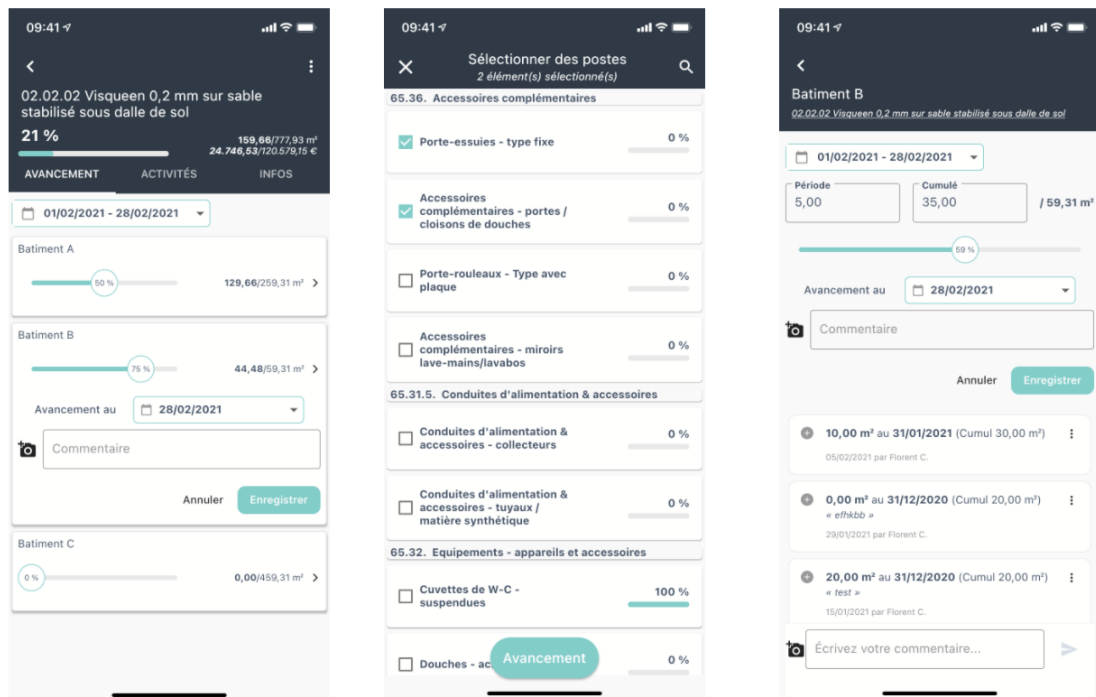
09:41

02.02.02 Visqueen 0,2 mm sur sable stabilisé sous dalle de sol

21 %

159,66/777,93 m²
24.746,53/120.579,15 €

AVANCEMENT ACTIVITÉS INFOS

01/02/2021 - 28/02/2021

Batiment A

50 %

129,66/259,31 m²

Batiment B

75 %

44,48/59,31 m²

Avancement au 28/02/2021

Commentaire

Annuler Enregistrer

Batiment C

0 %

0,00/459,31 m²

09:41

Sélectionner des postes
2 élément(s) sélectionné(s)

65.36. Accessoires complémentaires

Porte-essuies - type fixe 0 %

Accessoires complémentaires - portes / cloisons de douches 0 %

Porte-rouleaux - Type avec plaque 0 %

Accessoires complémentaires - miroirs lave-mains/lavabos 0 %

65.31.5. Conduites d'alimentation & accessoires

Conduites d'alimentation & accessoires - collecteurs 0 %

Conduites d'alimentation & accessoires - tuyaux / matière synthétique 0 %

65.32. Equipements - appareils et accessoires

Cuvettes de W-C - suspendues 100 %

Douches - ac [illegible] 0 %

Avancement

09:41

Batiment B

02.02.02 Visqueen 0,2 mm sur sable stabilisé sous dalle de sol

01/02/2021 - 28/02/2021

Période
5,00

Cumulé
35,00

/ 59,31 m²

59 %

Avancement au 28/02/2021

Commentaire

Annuler Enregistrer

10,00 m² au 31/01/2021 (Cumul 30,00 m²)
05/02/2021 par Florent C.

0,00 m² au 31/12/2020 (Cumul 20,00 m²)
« efhkbb »
29/01/2021 par Florent C.

20,00 m² au 31/12/2020 (Cumul 20,00 m²)
« test »
15/01/2021 par Florent C.

Écrivez votre commentaire...